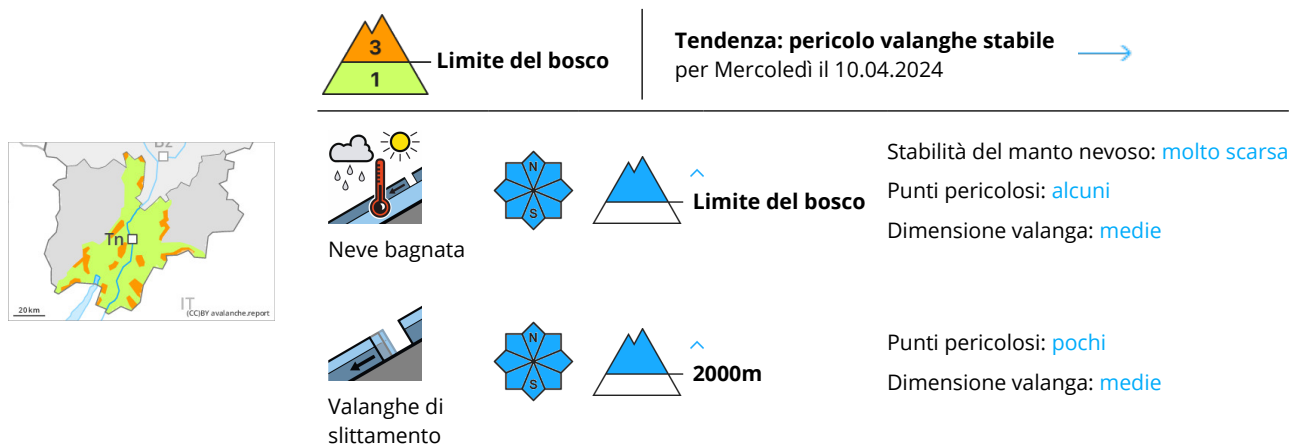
3
1
Limite del bosco

Tendenza: pericolo valanghe stabile
per Mercoledì il 10.04.2024

BZ
Tn
20 km
IT
(CC)BY avalanche.report

Neve bagnata

N
S

Limite del bosco

Stabilità del manto nevoso: molto scarsa
Punti pericolosi: alcuni
Dimensione valanga: medie

Valanghe di slittamento

N
S

2000m

Punti pericolosi: pochi
Dimensione valanga: medie